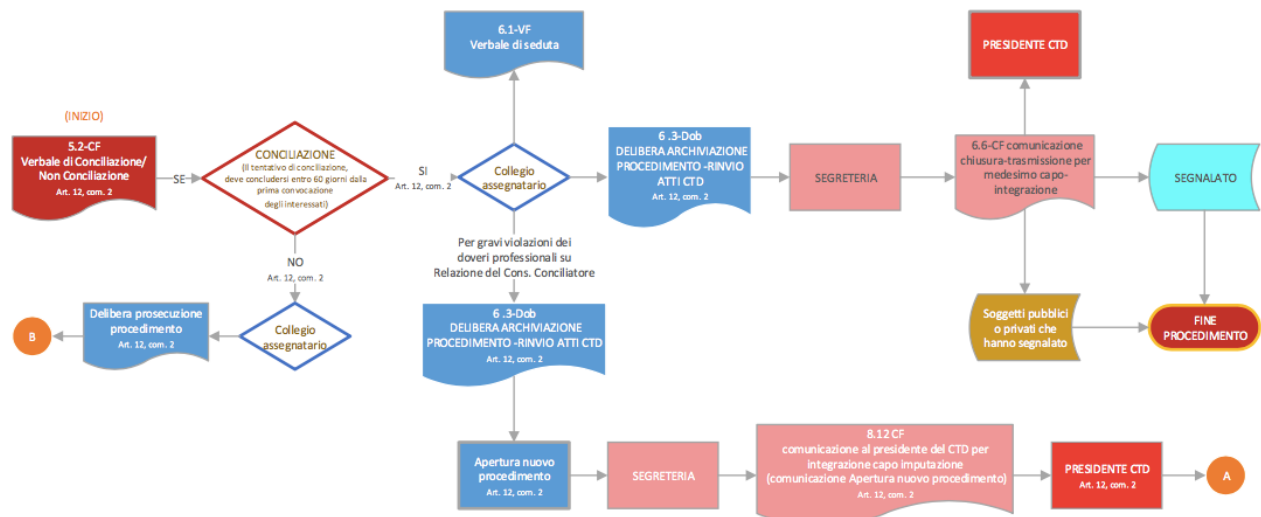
(INIZIO)

5.2-CF
Verbale di Conciliazione/ Non Conciliazione
Art. 12, com. 2

SE

CONCILIAZIONE
(Il tentativo di conciliazione, deve concludersi entro 60 giorni dalla prima convocazione degli interessati)

SI
Art. 12, com. 2

NO
Art. 12, com. 2

Collegio assegnatario

Delibera prosecuzione procedimento
Art. 12, com. 2

B

6.1-VF
Verbale di seduta

Collegio assegnatario

Per gravi violazioni dei doveri professionali su Relazione del Cons. Conciliatore

6 .3-Dob
DELIBERA ARCHIVIAZIONE PROCEDIMENTO -RINVIO ATTI CTD
Art. 12, com. 2

6 .3-Dob
DELIBERA ARCHIVIAZIONE PROCEDIMENTO -RINVIO ATTI CTD
Art. 12, com. 2

SEGRETERIA

PRESIDENTE CTD

6.6-CF comunicazione chiusura-trasmissione per medesimo capo-integrazione

SEGNALATO

Soggetti pubblici o privati che hanno segnalato

FINE PROCEDIMENTO

Apertura nuovo procedimento
Art. 12, com. 2

SEGRETERIA

8.12 CF
comunicazione al presidente del CTD per integrazione capo imputazione (comunicazione Apertura nuovo procedimento)
Art. 12, com. 2

PRESIDENTE CTD
Art. 12, com. 2

A